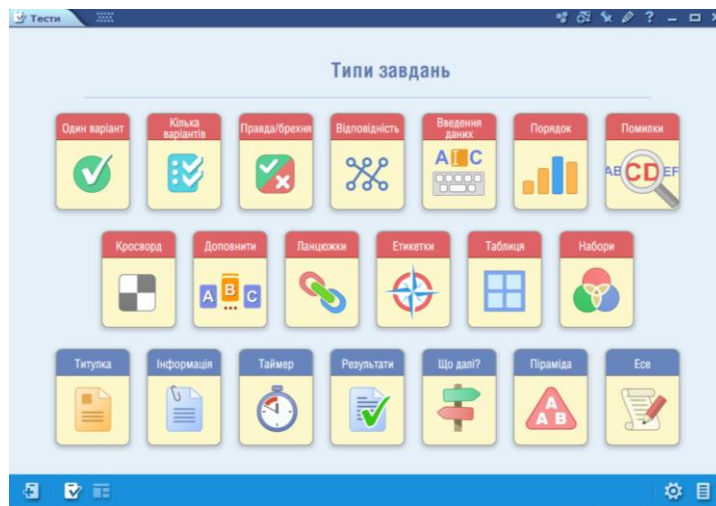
Тести

Типи завдань

Один варіант

Кілька варіантів

Правда/брехня

Відповідність

Введення даних

A C

Порядок

Помилки

AB CD EF

Кросворд

Доповнити

A B C

Ланцюжки

Етикетки

Таблиця

Набори

Титулка

Інформація

Таймер

Результати

Що далі?

Піраміда

A A B

Есе